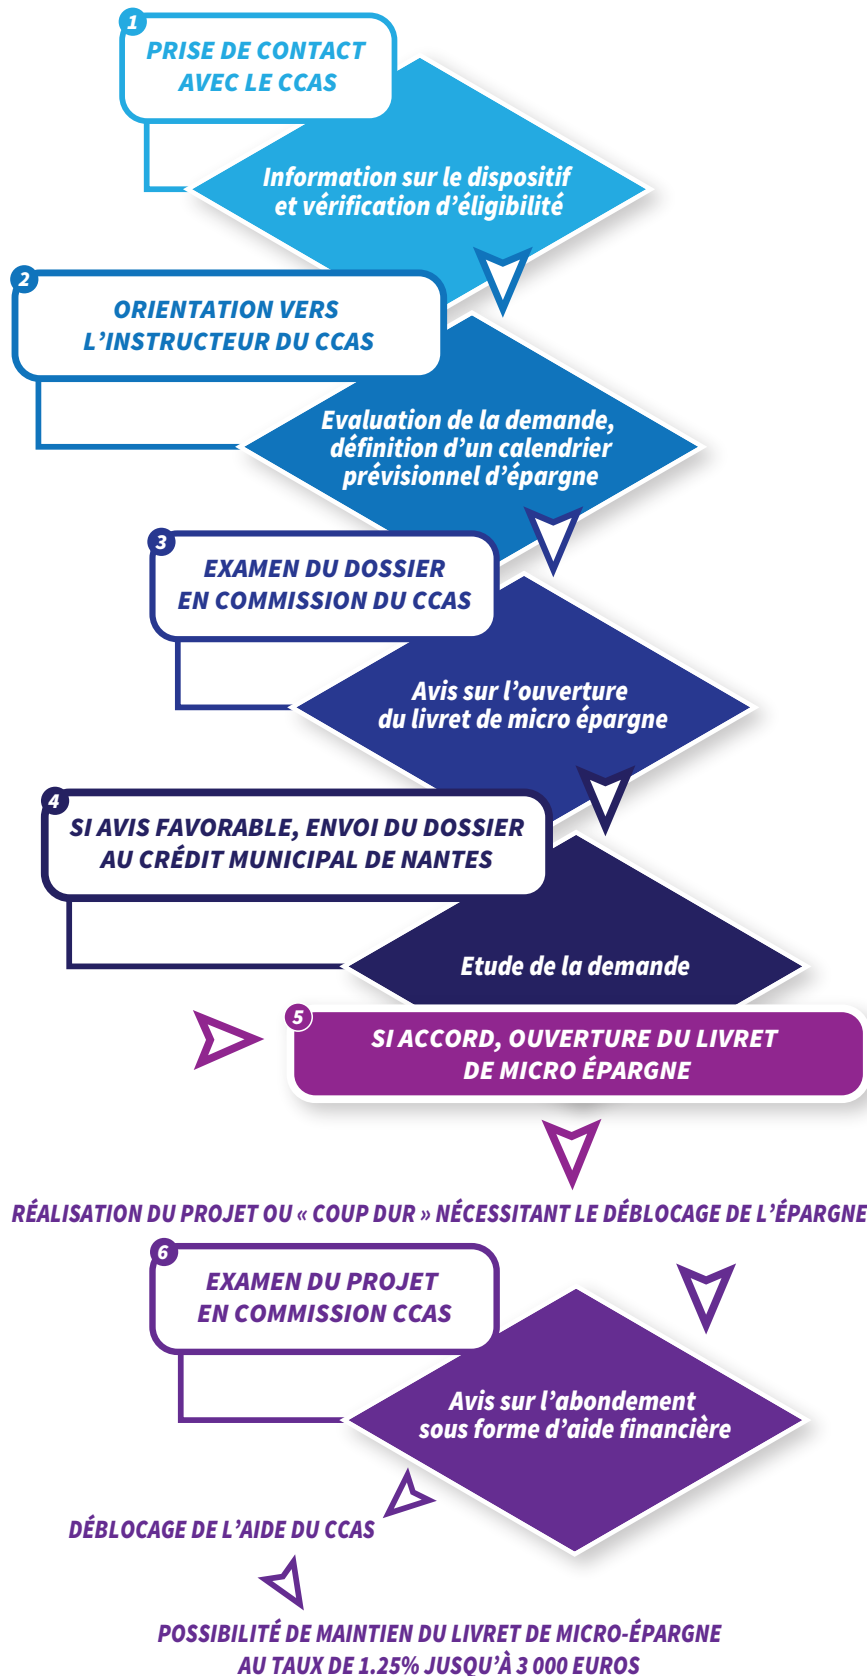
1
PRISE DE CONTACT AVEC LE CCAS

Information sur le dispositif et vérification d'éligibilité

2
ORIENTATION VERS L'INSTRUCTEUR DU CCAS

Evaluation de la demande, définition d'un calendrier prévisionnel d'épargne

3
EXAMEN DU DOSSIER EN COMMISSION DU CCAS

Avis sur l'ouverture du livret de micro épargne

4
SI AVIS FAVORABLE, ENVOI DU DOSSIER AU CRÉDIT MUNICIPAL DE NANTES

Etude de la demande

5
SI ACCORD, OUVERTURE DU LIVRET DE MICRO ÉPARGNE

RÉALISATION DU PROJET OU « COUP DUR » NÉCESSITANT LE DÉBLOCAGE DE L'ÉPARGNE

6
EXAMEN DU PROJET EN COMMISSION CCAS

Avis sur l'abondement sous forme d'aide financière

DÉBLOCAGE DE L'AIDE DU CCAS

POSSIBILITÉ DE MAINTIEN DU LIVRET DE MICRO-ÉPARGNE AU TAUX DE 1.25% JUSQU'À 3 000 EUROS